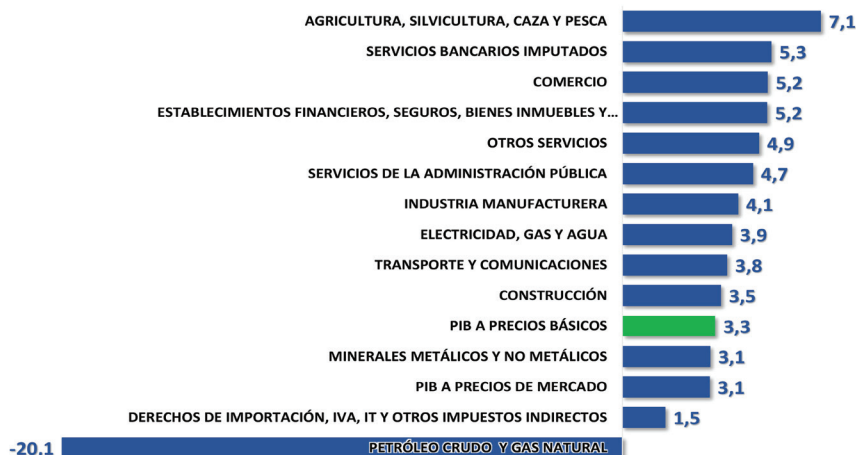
| | |
|---|---|
| AGRICULTURA, SILVICULTURA, CAZA Y PESCA | 7,1 |
| SERVICIOS BANCARIOS IMPUTADOS | 5,3 |
| COMERCIO | 5,2 |
| ESTABLECIMIENTOS FINANCIEROS, SEGUROS, BIENES INMUEBLES Y... | 5,2 |
| OTROS SERVICIOS | 4,9 |
| SERVICIOS DE LA ADMINISTRACIÓN PÚBLICA | 4,7 |
| INDUSTRIA MANUFACTURERA | 4,1 |
| ELECTRICIDAD, GAS Y AGUA | 3,9 |
| TRANSPORTE Y COMUNICACIONES | 3,8 |
| CONSTRUCCIÓN | 3,5 |
| PIB A PRECIOS BÁSICOS | 3,3 |
| MINERALES METÁLICOS Y NO METÁLICOS | 3,1 |
| PIB A PRECIOS DE MERCADO | 3,1 |
| DERECHOS DE IMPORTACIÓN, IVA, IT Y OTROS IMPUESTOS INDIRECTOS | 1,5 |
| PETRÓLEO CRUDO Y GAS NATURAL | -20.1 |